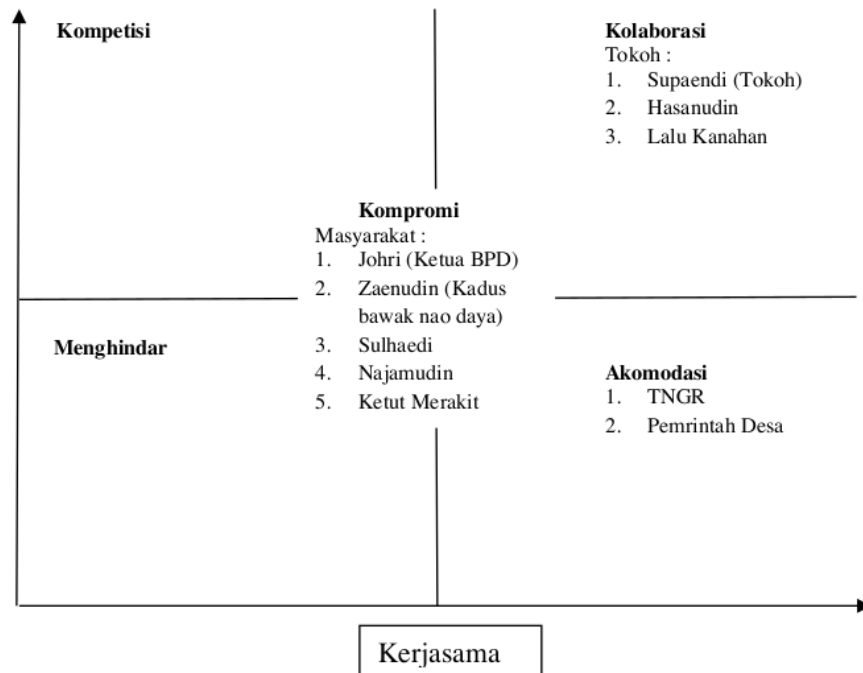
Kompetisi

Kolaborasi
Tokoh :
1. Supaendi (Tokoh)
2. Hasanudin
3. Lalu Kanahan

Kompromi
Masyarakat :
1. Johri (Ketua BPD)
2. Zaenudin (Kadus bawak nao daya)
3. Sulhaedi
4. Najamudin
5. Ketut Merakit

Menghindar

Akomodasi
1. TNGR
2. Pemrintah Desa

Kerjasama